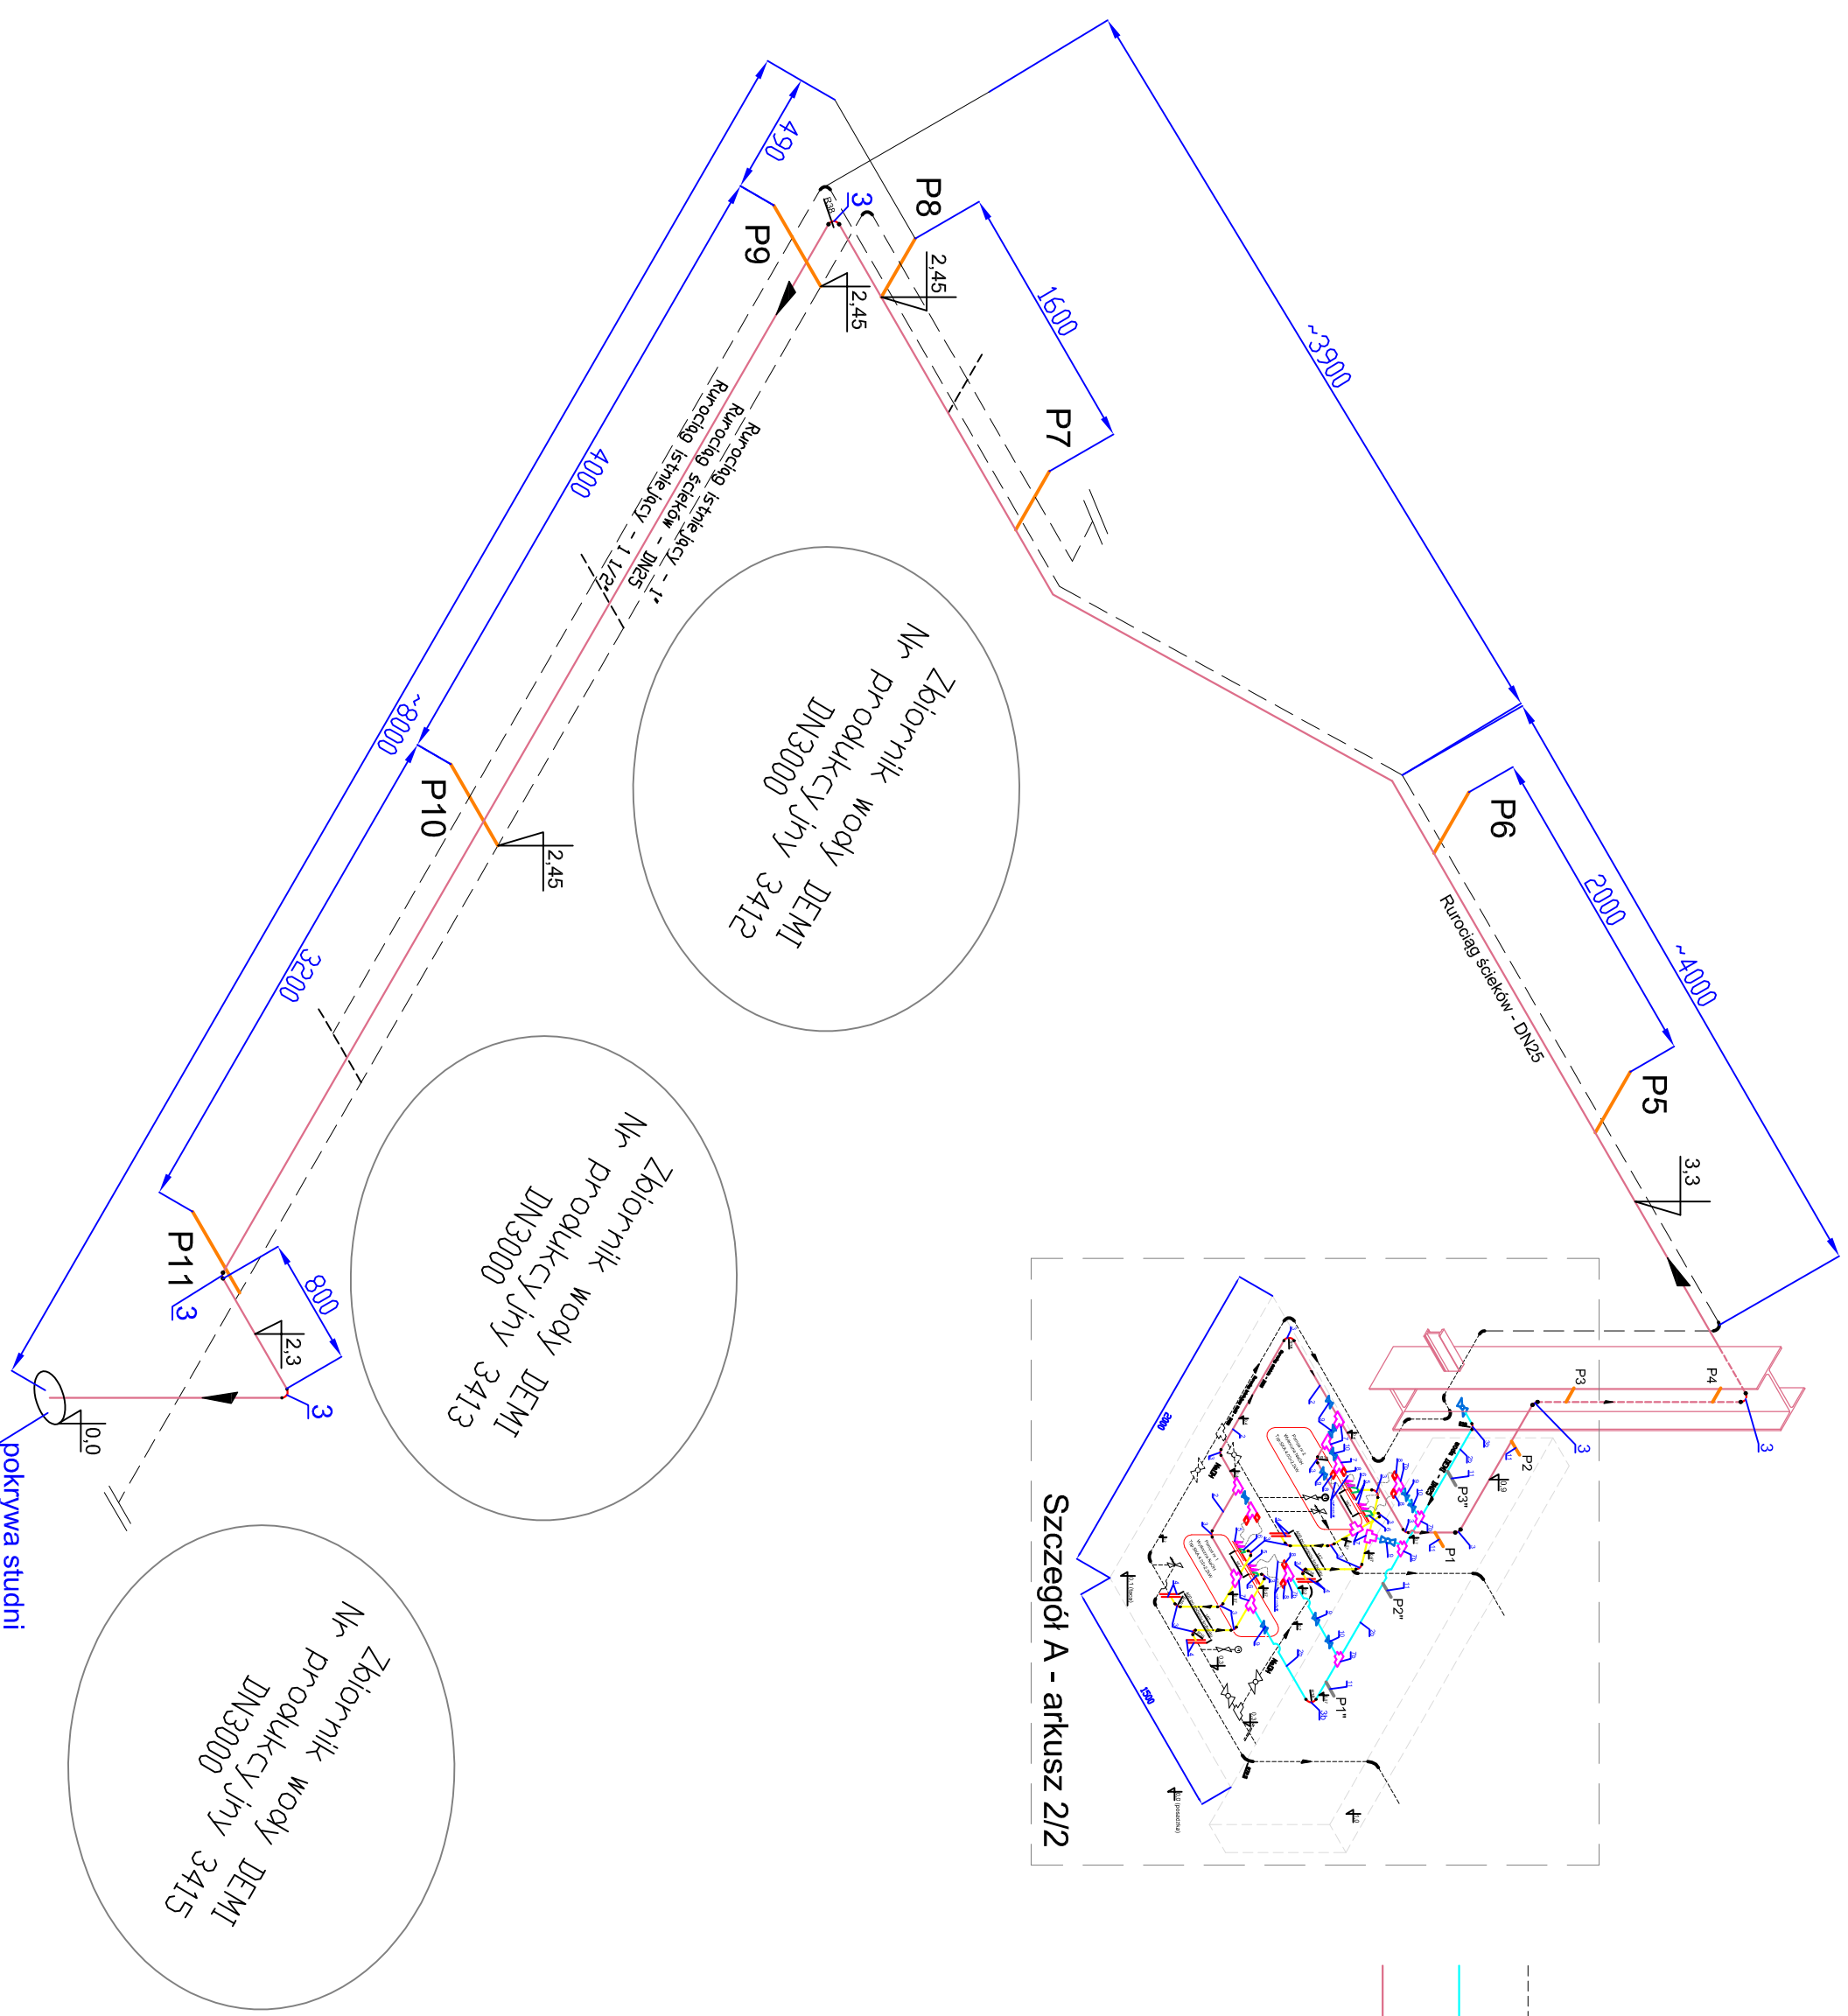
490
P8
3
P9
2,45
2,45
1600
~3900
P7
4000
Rurociąg istniejący - 1 1/2"
Rurociąg ścieków - DN25
Rurociąg istniejący - 1"
Zbiornik wody DEMI
Nr produkcyjny 3412
DN3000
~8000
P10
2,45
P6
2000
Rurociąg ścieków - DN25
~4000
3200
P5
3,3
Zbiornik wody DEMI
Nr produkcyjny 3413
DN3000
P11
3
800
2,3
3
0,0
pokrywa studni
Zbiornik wody DEMI
Nr produkcyjny 3415
DN3000
P3
P4
3
3
P2
P3"
P1
P2"
P1"
Szczegół A - arkusz 2/2